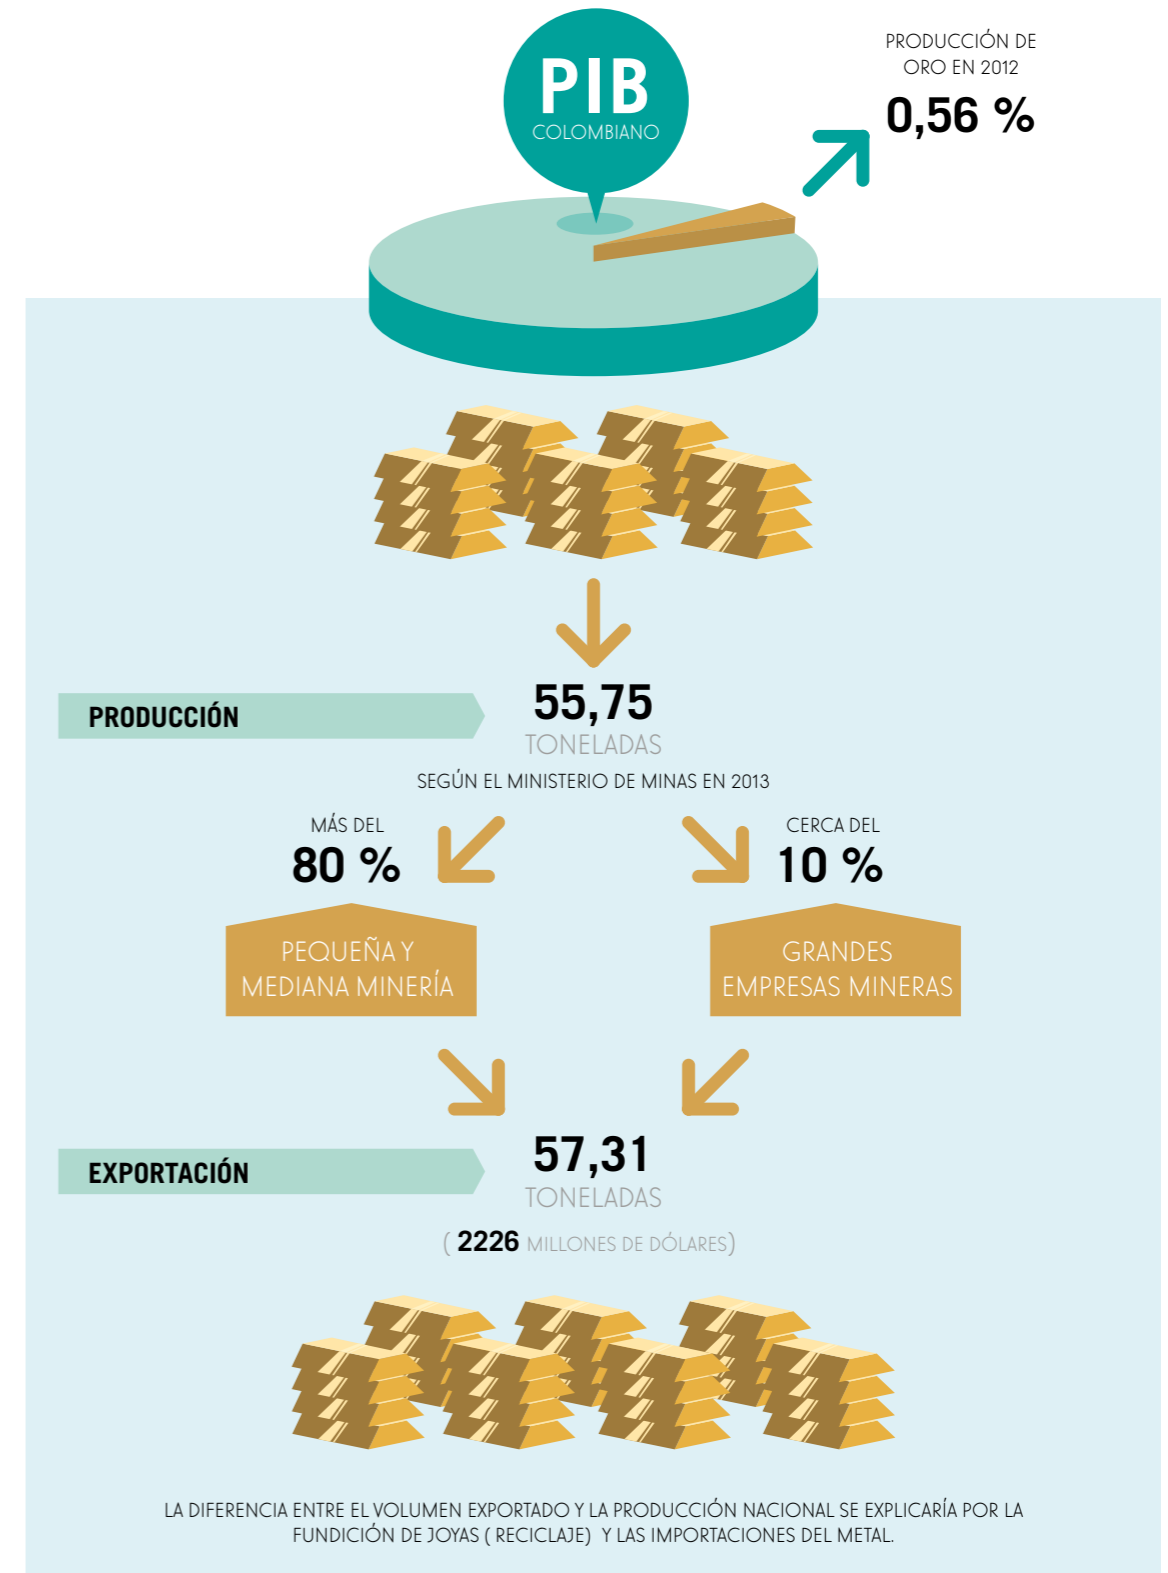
PIB
COLOMBIANO

PRODUCCIÓN DE ORO EN 2012
0,56 %

PRODUCCIÓN

55,75
TONELADAS
SEGÚN EL MINISTERIO DE MINAS EN 2013

MÁS DEL
80 %

CERCA DEL
10 %

PEQUEÑA Y MEDIANA MINERÍA

GRANDES EMPRESAS MINERAS

EXPORTACIÓN

57,31
TONELADAS
( 2226 MILLONES DE DÓLARES)

LA DIFERENCIA ENTRE EL VOLUMEN EXPORTADO Y LA PRODUCCIÓN NACIONAL SE EXPLICARÍA POR LA FUNDICIÓN DE JOYAS ( RECICLAJE) Y LAS IMPORTACIONES DEL METAL.